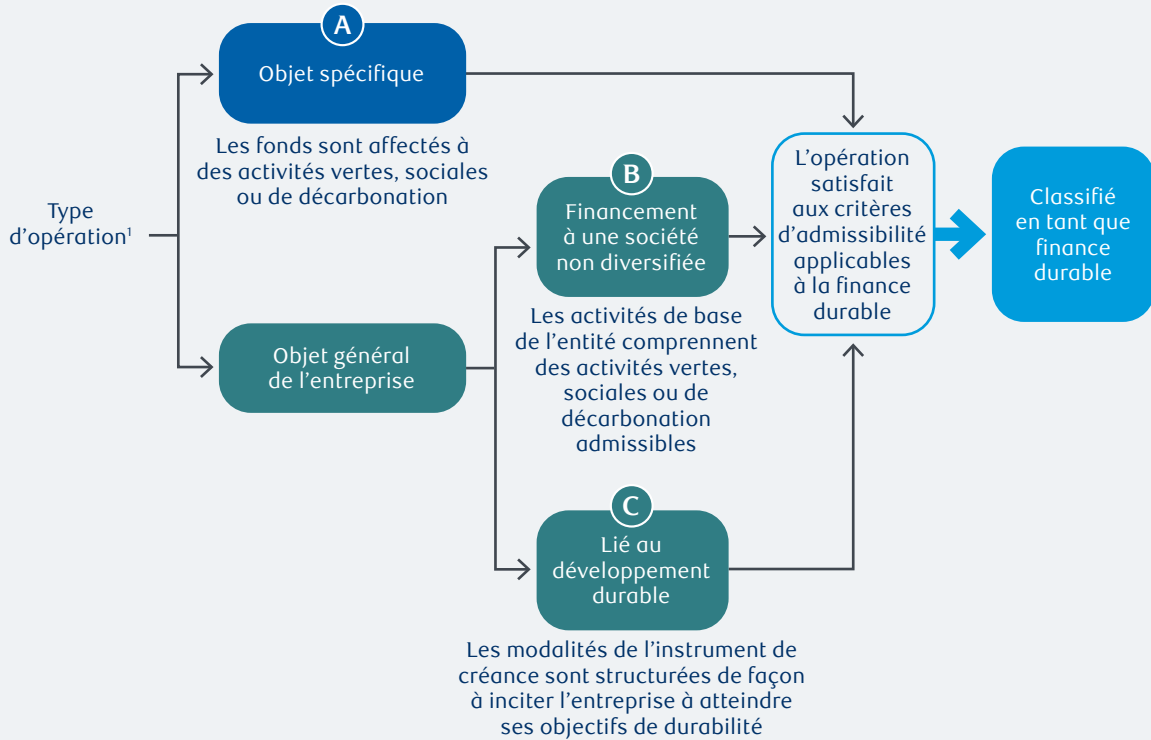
Type d'opération$^1$

A

Objet spécifique

Les fonds sont affectés à des activités vertes, sociales ou de décarbonation

Objet général de l'entreprise

B

Financement à une société non diversifiée

Les activités de base de l'entité comprennent des activités vertes, sociales ou de décarbonation admissibles

C

Lié au développement durable

Les modalités de l'instrument de créance sont structurées de façon à inciter l'entreprise à atteindre ses objectifs de durabilité

L'opération satisfait aux critères d'admissibilité applicables à la finance durable

Classifié en tant que finance durable